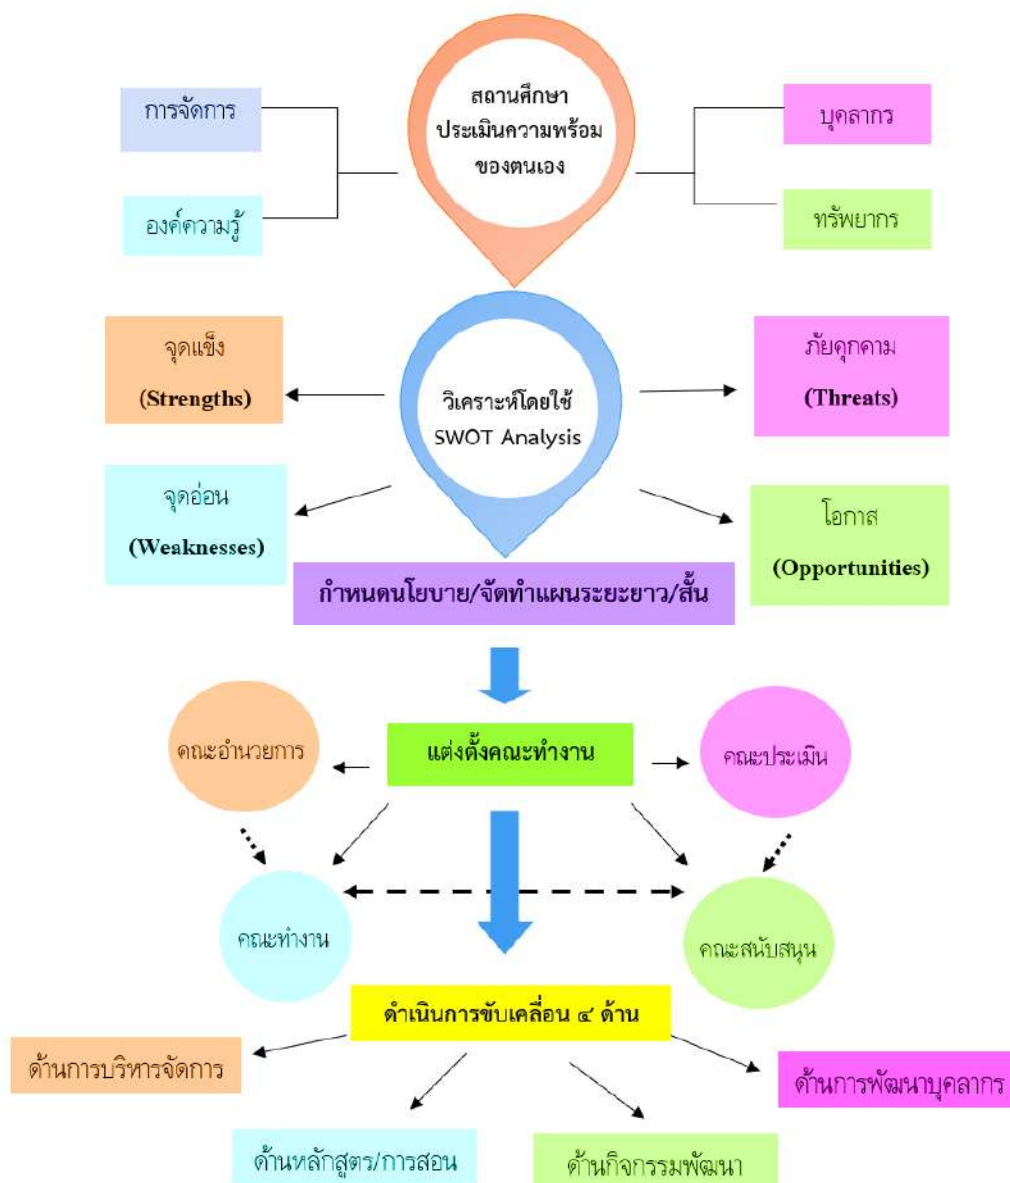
การจัดการ

สถานศึกษา
ประเมินความพร้อม
ของตนเอง

บุคลากร

องค์ความรู้

ทรัพยากร

จุดแข็ง
(Strengths)

วิเคราะห์โดยใช้
SWOT Analysis

ภัยคุกคาม
(Threats)

จุดอ่อน
(Weaknesses)

โอกาส
(Opportunities)

กำหนดนโยบาย/จัดทำแผนระยะยาว/สั้น

คณะอำนวยการ

แต่งตั้งคณะทำงาน

คณะประเมิน

คณะทำงาน

คณะสนับสนุน

ดำเนินการขับเคลื่อน ๔ ด้าน

ด้านการบริหารจัดการ

ด้านการพัฒนาบุคลากร

ด้านหลักสูตร/การสอน

ด้านกิจกรรมพัฒนา